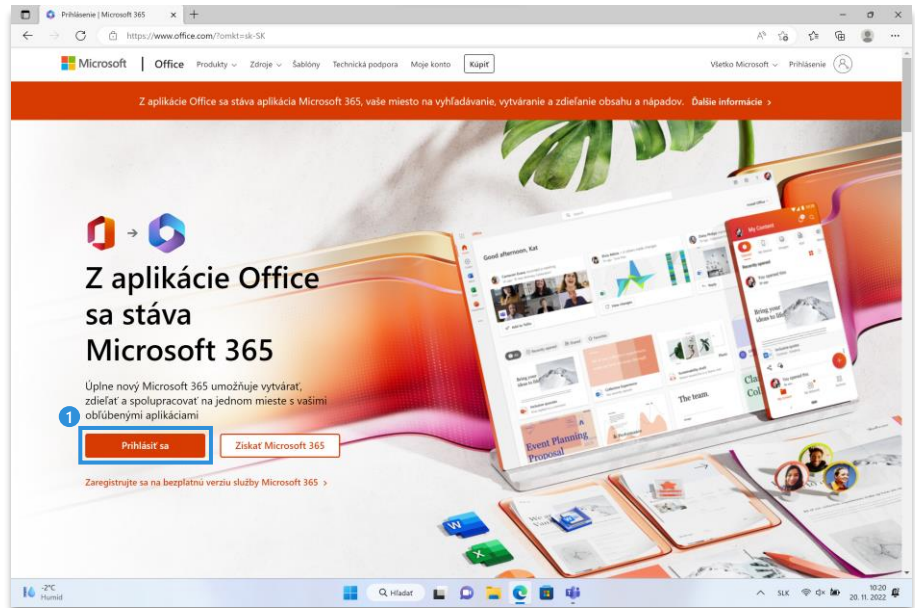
Prihlásenie | Microsoft 365

https://www.office.com/?omkt=sk-SK

Microsoft | Office Produkty Zdroje Šablóny Technická podpora Moje konto Kúpiť

Všetko Microsoft Prihlásenie

Z aplikácie Office sa stáva aplikácia Microsoft 365, vaše miesto na vyhľadávanie, vytváranie a zdieľanie obsahu a nápadov. Ďalšie informácie >

Z aplikácie Office sa stáva Microsoft 365

Úplne nový Microsoft 365 umožňuje vytvárať, zdieľať a spolupracovať na jednom mieste s vašimi obľúbenými aplikáciami

1

Prihlásiť sa

Získať Microsoft 365

Zaregistrujte sa na bezplatnú verziu služby Microsoft 365 >

Good afternoon, Kat

My Content

Bring your ideas to life

The team.

Event Planning Proposal

-2°C
Humid

Hľadať

SLK

10:20
20. 11. 2022